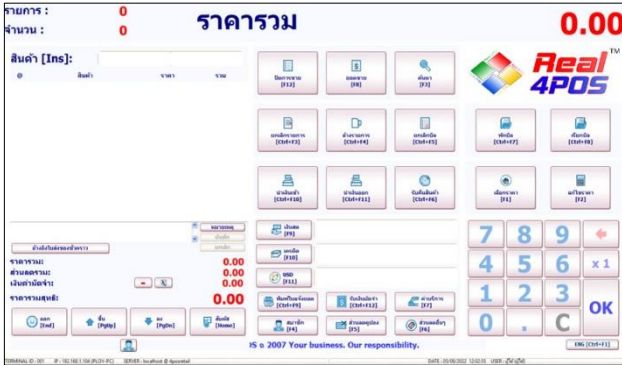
รายการ : 0
จำนวน : 0
ราคารวม
0.00

สินค้า [Ins]:

| # | สินค้า | ราคา | รวม |
|---|---|---|---|

Real 4POS ™

ปิดการขาย [F12]
ยอดขาย [F8]
ค้นหา [F3]

ยกเลิกรายการ [Ctrl+F3]
ล้างรายการ [Ctrl+F4]
ยกเลิกบิล [Ctrl+F5]
พักบิล [Ctrl+F7]
เรียกบิล [Ctrl+F8]

นำเงินเข้า [Ctrl+F10]
นำเงินออก [Ctrl+F11]
บันทึกสินค้า [Ctrl+F6]
เลือกราคา [F1]
แก้ไขราคา [F2]

หมายเหตุ
ส่วนลด
ลูกค้า
ล้างข้อมืชื่อร่องรายการ

เงินสด [F9]
บัตรเงิน [F10]
USD [F11]

ราคารวม: 0.00
ส่วนลดรวม: 0.00
เงินค่ามัดจำ: 0.00
ราคารวมสุทธิ: 0.00

พิมพ์ใบเสร็จย่อย [Ctrl+F9]
บันทึกมัดจำ [Ctrl+F12]
ค่าบริการ [F7]
สมาชิก [F4]
ส่วนลดรูปแบบ [F5]
ส่วนลดสินค้า [F6]

ออก [End]
ขึ้น [PgUp]
ลง [PgDn]
สินค้าหลัก [Home]

7 8 9
4 5 6 x 1
1 2 3 OK
0 . C

OS © 2007 Your business. Our responsibility.
ENG [Ctrl+F1]

TERMINAL ID : 001 IP : 192.168.1.104 (PLOY-PC) SERVER : localhost @ 4posretail
DATE : 05/06/2022 12:02:35 USER : ผู้ใช้ (ผู้ใช้)